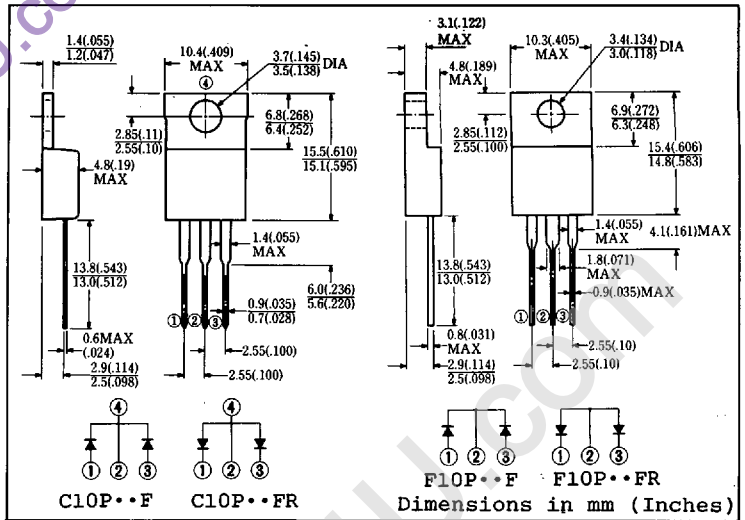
1.4(.055)
1.2(.047)

10.4(.409) MAX

3.7(.145)
3.5(.138) DIA

④

6.8(.268)
6.4(.252)

2.85(.11)
2.55(.10)

15.5(.610)
15.1(.595)

4.8(.19) MAX

1.4(.055) MAX

13.8(.543)
13.0(.512)

6.0(.236)
5.6(.220)

0.9(.035)
0.7(.028)

① ② ③

0.6MAX (.024)

2.55(.100)

2.9(.114)
2.5(.098)

2.55(.100)

3.1(.122) MAX

10.3(.405) MAX

3.4(.134)
3.0(.118) DIA

4.8(.189) MAX

6.9(.272)
6.3(.248)

2.85(.112)
2.55(.100)

15.4(.606)
14.8(.583)

1.4(.055) MAX

4.1(.161)MAX

1.8(.071) MAX

13.8(.543)
13.0(.512)

0.9(.035)MAX

① ② ③

0.8(.031) MAX

2.55(.10)

2.9(.114)
2.5(.098)

2.55(.10)

④
① ② ③
C10P••F

④
① ② ③
C10P••FR

① ② ③
F10P••F

① ② ③
F10P••FR

Dimensions in mm (Inches)